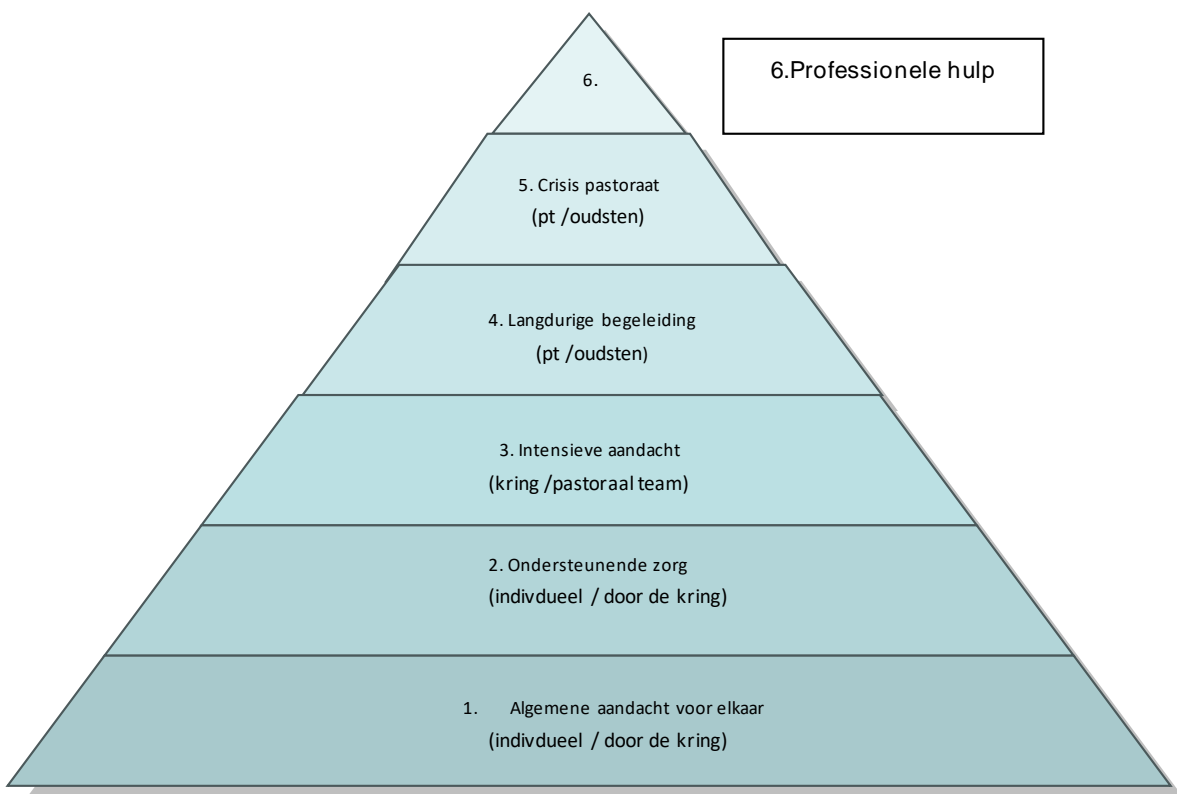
6.

6.Professionele hulp

5. Crisis pastoraat
(pt /oudsten)

4. Langdurige begeleiding
(pt /oudsten)

3. Intensieve aandacht
(kring /pastoraal team)

2. Ondersteunende zorg
(indivdueel / door de kring)

1. Algemene aandacht voor elkaar
(indivdueel / door de kring)